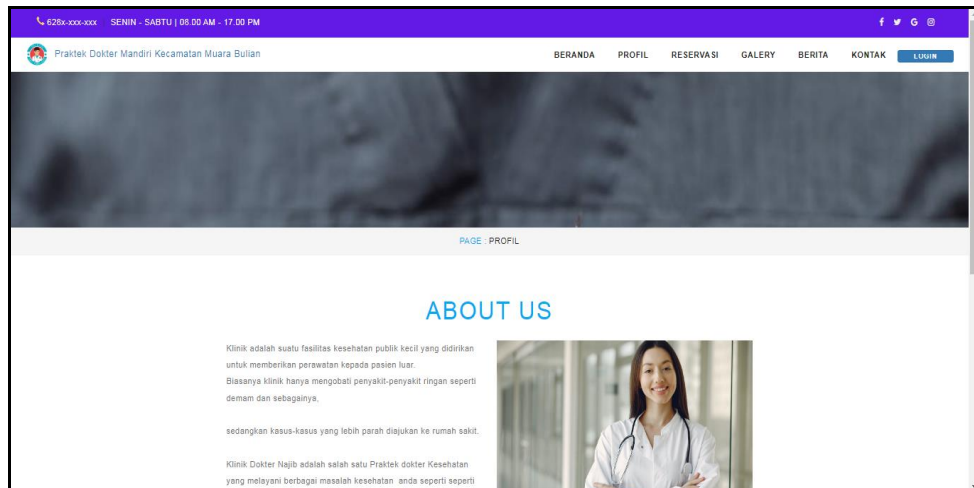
628x-xxx-xxx SENIN - SABTU | 08.00 AM - 17.00 PM

f G

Praktek Dokter Mandiri Kecamatan Muara Bulian

BERANDA PROFIL RESERVASI GALERY BERITA KONTAK LOGIN

PAGE : PROFIL

ABOUT US

Klinik adalah suatu fasilitas kesehatan publik kecil yang didirikan untuk memberikan perawatan kepada pasien luar.
Biasanya klinik hanya mengobati penyakit-penyakit ringan seperti demam dan sebagainya,

sedangkan kasus-kasus yang lebih parah diajukan ke rumah sakit.

Klinik Dokter Najib adalah salah satu Praktek dokter Kesehatan yang melayani berbagai masalah kesehatan anda seperti seperti